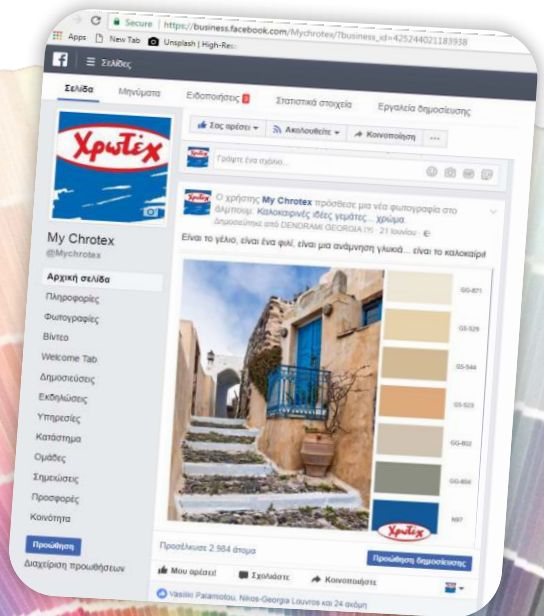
Secure https://business.facebook.com/Mychrotex/?business_id=425244021183938

Apps New Tab Unsplash | High-Res

Σελίδες

Σελίδα Μηνύματα Ειδοποιήσεις 5 Στατιστικά στοιχεία Εργαλεία δημοσίευσης

Χρωτέχ

My Chrotex
@Mychrotex

Αρχική σελίδα
Πληροφορίες
Φωτογραφίες
Βίντεο
Welcome Tab
Δημοσιεύσεις
Εκδηλώσεις
Υπηρεσίες
Κατάστημα
Ομάδες
Σημειώσεις
Προσφορές
Κοινότητα

Προώθηση
Διαχείριση προωθήσεων

Σας αρέσει Ακολουθείτε Κοινοποίηση ...

Γράψτε ένα σχόλιο...

Ο χρήστης My Chrotex πρόσθεσε μια νέα φωτογραφία στο άλμπουμ: Καλοκαιρινές ιδέες γεμάτες... χρώμα.
Δημοσιεύτηκε από DENDRAMI GEORGIA [?] · 21 Ιουνίου ·

Είναι το γέλιο, είναι ένα φιλί, είναι μια ανάμνηση γλυκιά... είναι το καλοκαίρι!

GG-871
GS-529
GS-544
GS-523
GG-802
GG-804
N87

Χρωτέχ

Προσέλκυσε 2.984 άτομα

Προώθηση δημοσίευσης

Μου αρέσει Σχολιάστε Κοινοποιήστε

Vasiliki Paramolou, Nikos-Georgia Louvros και 24 ακόμη